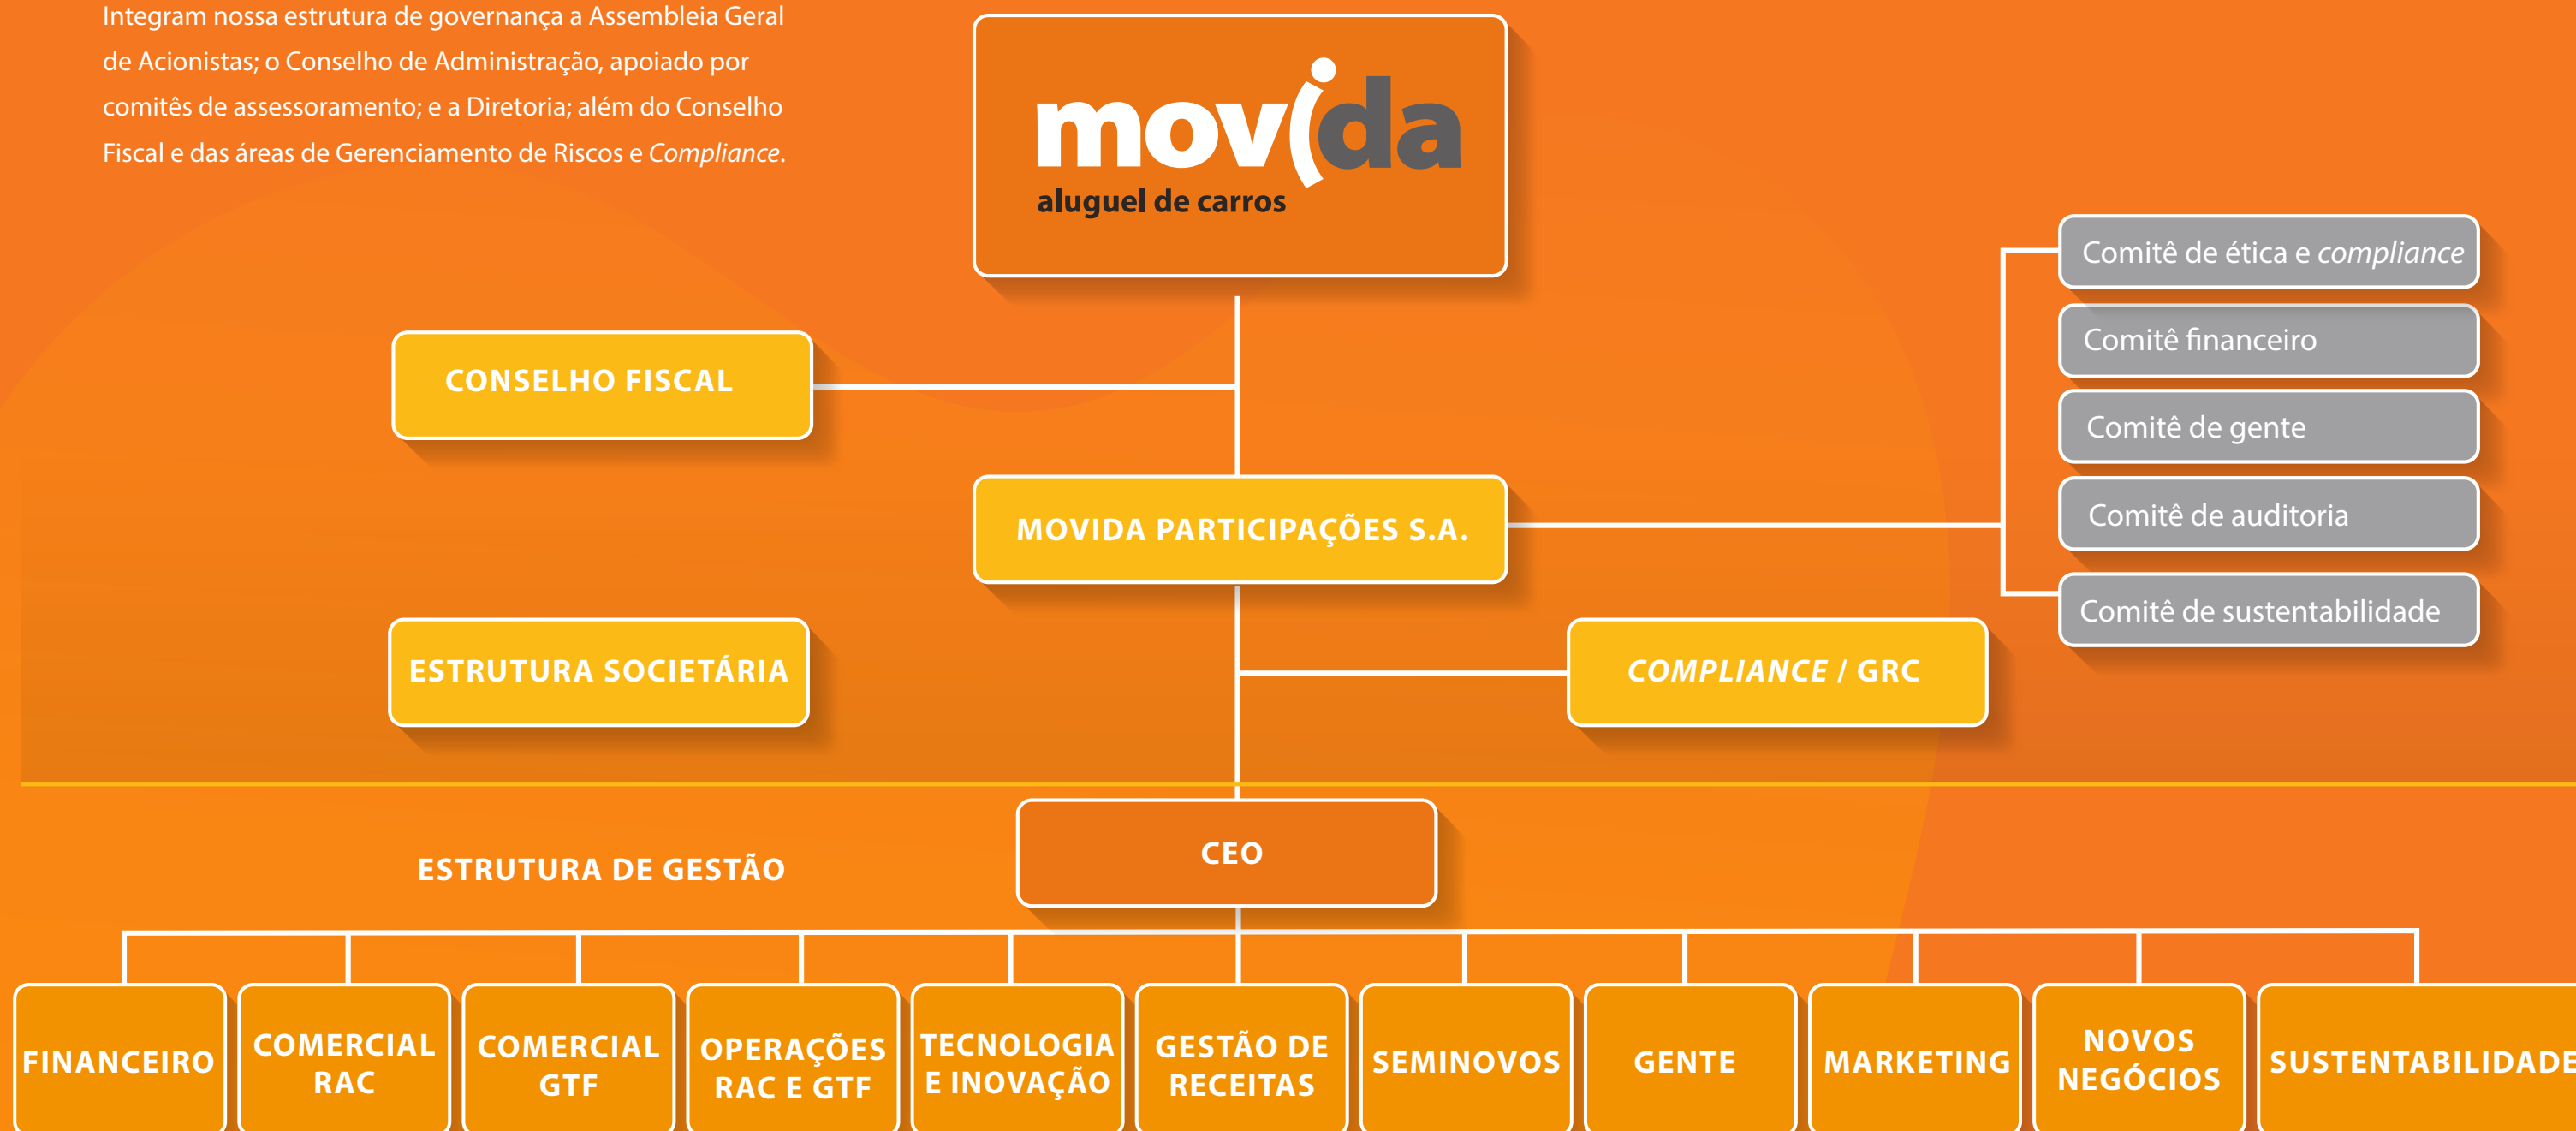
Integram nossa estrutura de governança a Assembleia Geral de Acionistas; o Conselho de Administração, apoiado por comitês de assessoramento; e a Diretoria; além do Conselho Fiscal e das áreas de Gerenciamento de Riscos e *Compliance*.

movida
aluguel de carros

CONSELHO FISCAL

Comitê de ética e *compliance*

Comitê financeiro

Comitê de gente

Comitê de auditoria

Comitê de sustentabilidade

MOVIDA PARTICIPAÇÕES S.A.

ESTRUTURA SOCIETÁRIA

*COMPLIANCE* / GRC

ESTRUTURA DE GESTÃO

CEO

FINANCEIRO

COMERCIAL RAC

COMERCIAL GTF

OPERAÇÕES RAC E GTF

TECNOLOGIA E INOVAÇÃO

GESTÃO DE RECEITAS

SEMINOVOS

GENTE

MARKETING

NOVOS NEGÓCIOS

SUSTENTABILIDADE